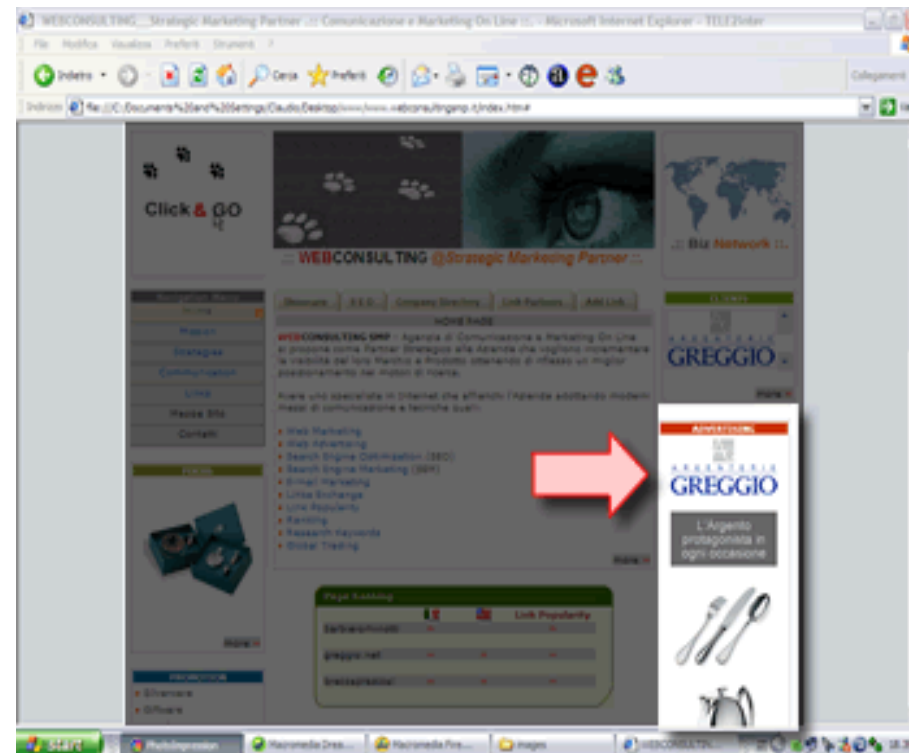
WEBCONSULTING :: Strategic Marketing Partner :: Comunicazione e Marketing On Line :: - Microsoft Internet Explorer - TELE2inter

File Modifica Visualizza Preferiti Strumenti ?

Indietro Cerca Preferiti

Collegamenti

Indirizzo file:///C:/Documents%20and%20Settings/Claudio/Desktop/www/www.webconsultingsmp.it/index.htm#

Click & GO

:: WEBCONSULTING @Strategic Marketing Partner ::

:: Biz Network ::

Navigation Menu

Home

Mission

Strategies

Communication

Links

Mappa Sito

Contatti

Showcase | S.E.O. | Company Directory | Link Partners | Add Link

HOME PAGE

WEBCONSULTING SMP - Agenzia di Comunicazione e Marketing On Line si propone come Partner Strategico alle Aziende che vogliono incrementare la visibilità del loro Marchio e Prodotto ottenendo di riflesso un miglior posizionamento nei motori di ricerca.

Avere uno specialista in Internet che affianchi l'Azienda adottando moderni mezzi di comunicazione e tecniche quali:

Web Marketing
Web Advertising
Search Engine Optimization (SEO)
Search Engine Marketing (SEM)
E-mail Marketing
Links Exchange
Link Popularity
Ranking
Research Keywords
Global Trading

more

Page Ranking

Link Popularity

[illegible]

greggio.net

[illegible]

CLIENTI

ARGENTERIA GREGGIO

more

PROMOTION

Silverware

Giftware

more

ADVERTISING

ARGENTERIA GREGGIO

L'Argento protagonista in ogni occasione

start | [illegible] | Macromedia Drea... | Macromedia Fire... | images | WEBCONSULTIN...